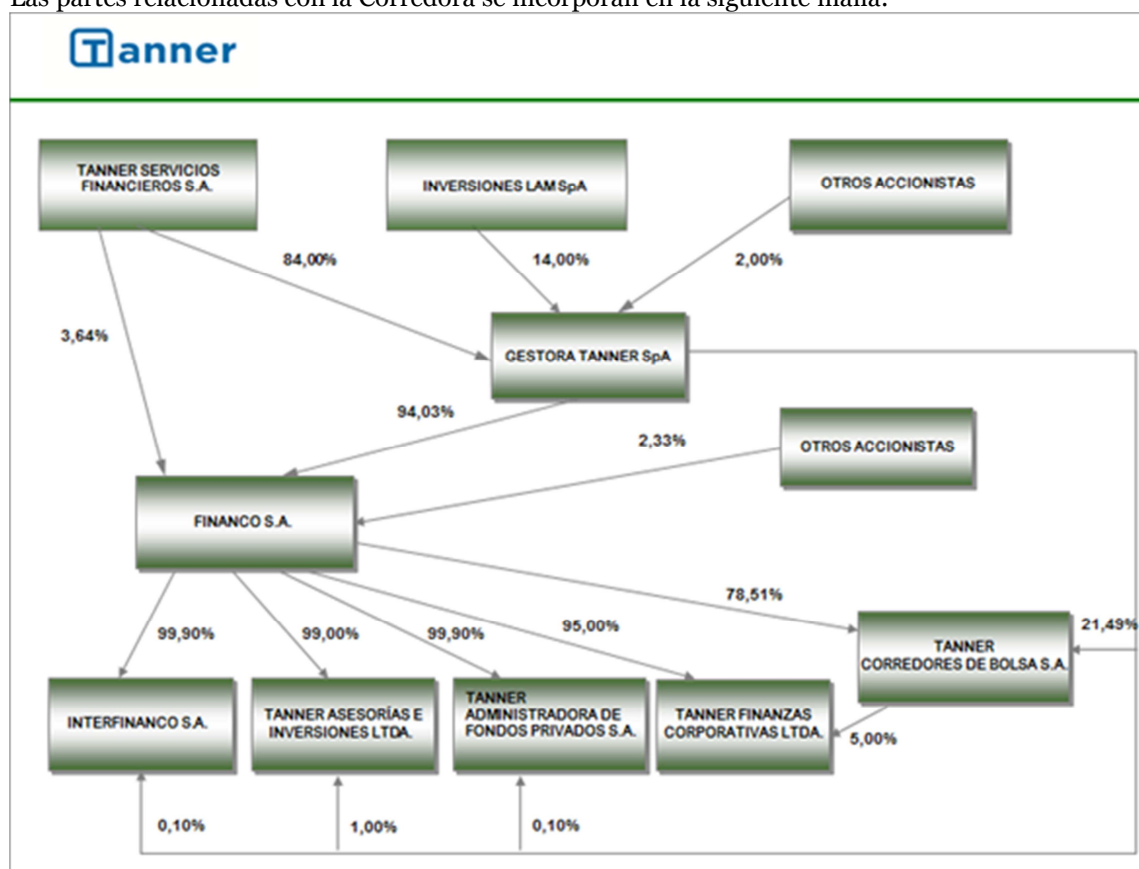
Las partes relacionadas con la Corredora se incorporan en la siguiente malla:

Tanner

TANNER SERVICIOS FINANCIEROS S.A.

INVERSIONES LAM SpA

OTROS ACCIONISTAS

84,00%

14,00%

2,00%

3,64%

GESTORA TANNER SpA

94,03%

2,33%

OTROS ACCIONISTAS

FINANCO S.A.

78,51%

99,90%

99,00%

99,90%

95,00%

TANNER CORREDORES DE BOLSA S.A.

21,49%

INTERFINANCO S.A.

TANNER ASESORÍAS E INVERSIONES LTDA.

TANNER ADMINISTRADORA DE FONDOS PRIVADOS S.A.

TANNER FINANZAS CORPORATIVAS LTDA.

5,00%

0,10%

1,00%

0,10%